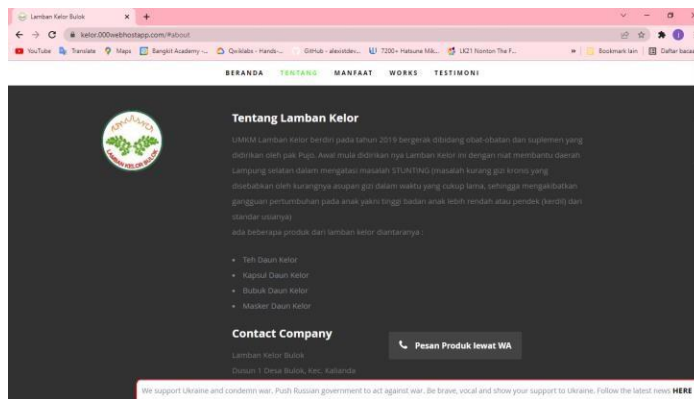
Lamban Kelor Bulok ×

kelor.000webhostapp.com/#about

YouTube Translate Maps Bangkit Academy -... Qwiklabs - Hands-... GitHub - alexistdev... 7200+ Hatsune Mik... LK21 Nonton The F... » Bookmark lain Daftar bacaan

BERANDA TENTANG MANFAAT WORKS TESTIMONI

LAMBAN KELOR BULOK

Tentang Lamban Kelor

UMKM Lamban Kelor berdiri pada tahun 2019 bergerak dibidang obat-obatan dan suplemen yang didirikan oleh pak Pujo. Awal mula didirikan nya Lamban Kelor ini dengan niat membantu daerah Lampung selatan dalam mengatasi masalah STUNTING (masalah kurang gizi kronis yang disebabkan oleh kurangnya asupan gizi dalam waktu yang cukup lama, sehingga mengakibatkan gangguan pertumbuhan pada anak yakni tinggi badan anak lebih rendah atau pendek (kerdil) dari standar usianya)

ada beberapa produk dari lamban kelor diantaranya :

- Teh Daun Kelor
- Kapsul Daun Kelor
- Bubuk Daun Kelor
- Masker Daun Kelor

Contact Company

Lamban Kelor Bulok

Dusun 1 Desa Bulok, Kec. Kalianda

Pesan Produk lewat WA

We support Ukraine and condemn war. Push Russian government to act against war. Be brave, vocal and show your support to Ukraine. Follow the latest news HERE